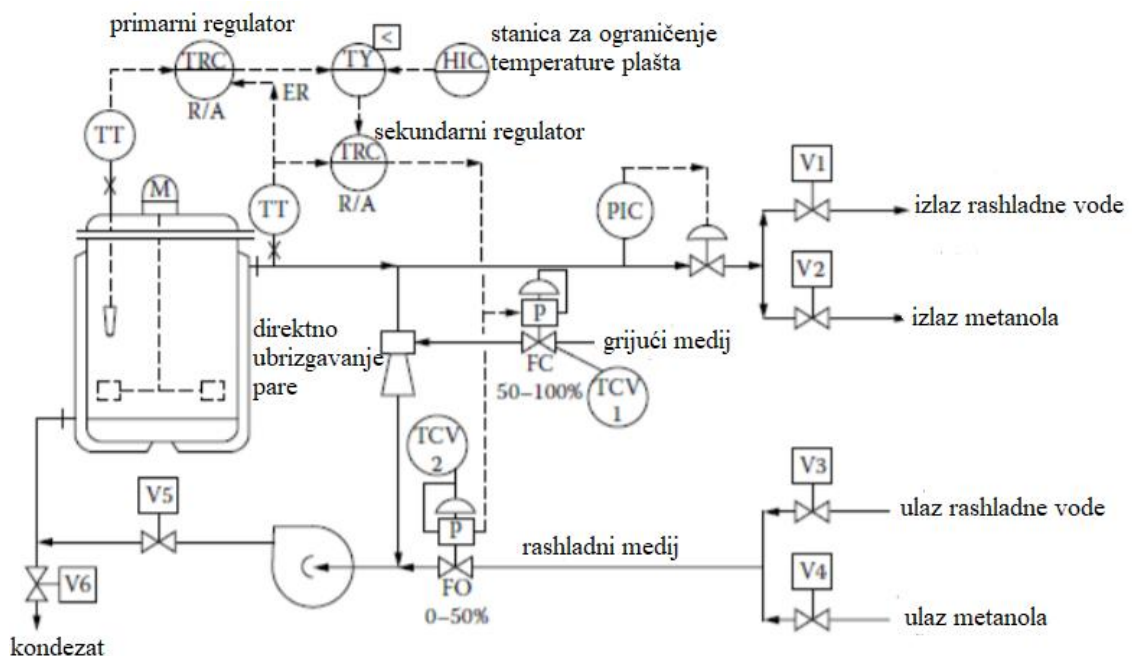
primarni regulator
TRC
R/A
TY
<
HIC
stanica za ograničenje temperature plašta
ER
TT
sekundarni regulator
TRC
R/A
M
TT
PIC
V1
izlaz rashladne vode
V2
izlaz metanola
P
direktno ubrizgavanje pare
grijući medij
FC
50–100%
TCV 1
TCV 2
V3
ulaz rashladne vode
V5
P
rashladni medij
V4
V6
FO
0–50%
ulaz metanola
kondezat